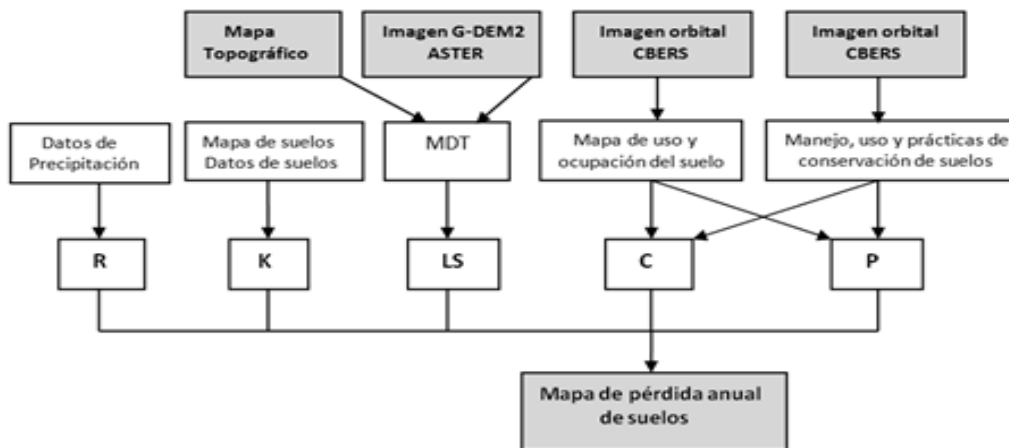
Mapa Topográfico

Imagen G-DEM2 ASTER

Imagen orbital CBERS

Imagen orbital CBERS

Datos de Precipitación

Mapa de suelos Datos de suelos

MDT

Mapa de uso y ocupación del suelo

Manejo, uso y prácticas de conservación de suelos

R

K

LS

C

P

Mapa de pérdida anual de suelos